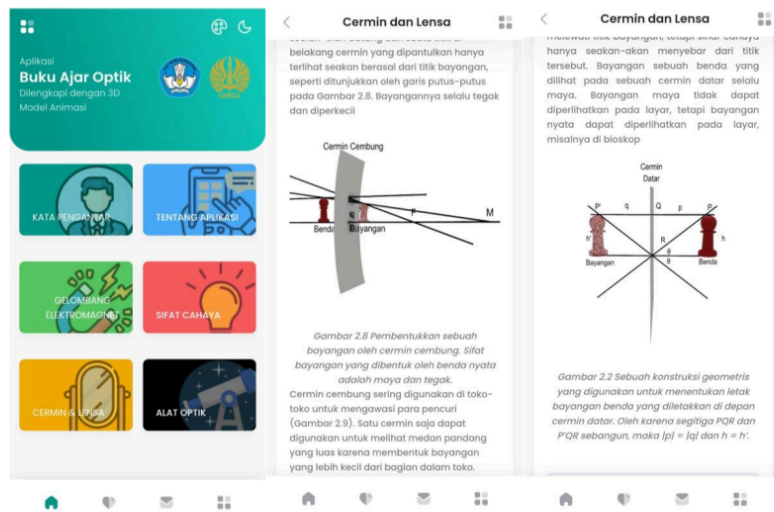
Aplikasi
Buku Ajar Optik
Dilengkapi dengan 3D Model Animasi

KATA PENGANTAR
TENTANG APLIKASI
GELOMBANG ELEKTROMAGNET
SIFAT CAHAYA
CERMIN & LENSA
ALAT OPTIK

Cermin dan Lensa

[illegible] belakang cermin yang dipantulkan hanya terlihat seakan berasal dari titik bayangan, seperti ditunjukkan oleh garis putus-putus pada Gambar 2.8. Bayangannya selalu tegak dan diperkecil

Cermin Cembung
Benda
Bayangan
F
M

Gambar 2.8 Pembentukkan sebuah bayangan oleh cermin cembung. Sifat bayangan yang dibentuk oleh benda nyata adalah maya dan tegak.

Cermin cembung sering digunakan di toko-toko untuk mengawasi para pencuri (Gambar 2.9). Satu cermin saja dapat digunakan untuk melihat medan pandang yang luas karena membentuk bayangan yang lebih kecil dari bagian dalam toko.

Cermin dan Lensa

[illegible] hanya seakan-akan menyebar dari titik tersebut. Bayangan sebuah benda yang dilihat pada sebuah cermin datar selalu maya. Bayangan maya tidak dapat diperlihatkan pada layar, tetapi bayangan nyata dapat diperlihatkan pada layar, misalnya di bioskop

Cermin Datar
P'
q
Q
p
P
h'
h
R
θ
θ
Bayangan
Benda

Gambar 2.2 Sebuah konstruksi geometris yang digunakan untuk menentukan letak bayangan benda yang diletakkan di depan cermin datar. Oleh karena segitiga PQR dan P'QR sebangun, maka |p| = |q| dan h = h'.